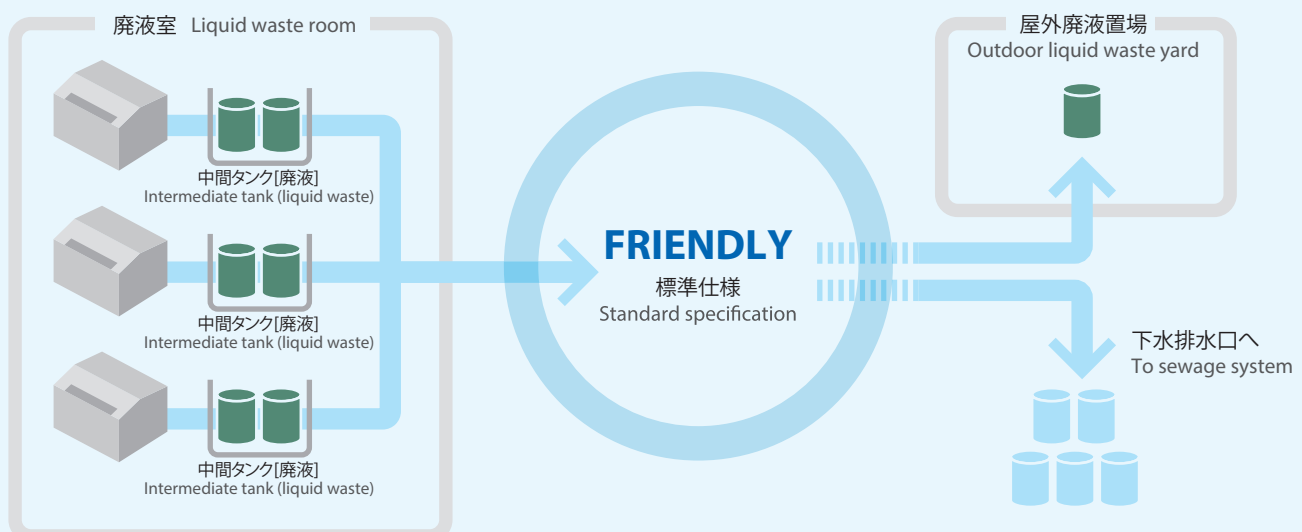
廃液室 Liquid waste room

中間タンク[廃液]
Intermediate tank (liquid waste)

中間タンク[廃液]
Intermediate tank (liquid waste)

中間タンク[廃液]
Intermediate tank (liquid waste)

FRIENDLY
標準仕様
Standard specification

屋外廃液置場
Outdoor liquid waste yard

下水排水口へ
To sewage system